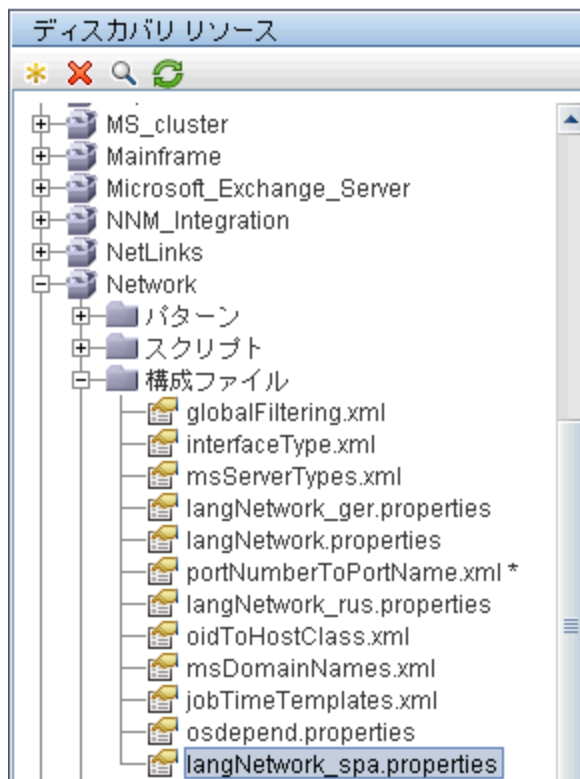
ディスカバリ リソース

MS_cluster
Mainframe
Microsoft_Exchange_Server
NNM_Integration
NetLinks
Network
パターン
スクリプト
構成ファイル
globalFiltering.xml
interfaceType.xml
msServerTypes.xml
langNetwork_ger.properties
langNetwork.properties
portNumberToPortName.xml *
langNetwork_rus.properties
oidToHostClass.xml
msDomainNames.xml
jobTimeTemplates.xml
osdepend.properties
langNetwork_spa.properties